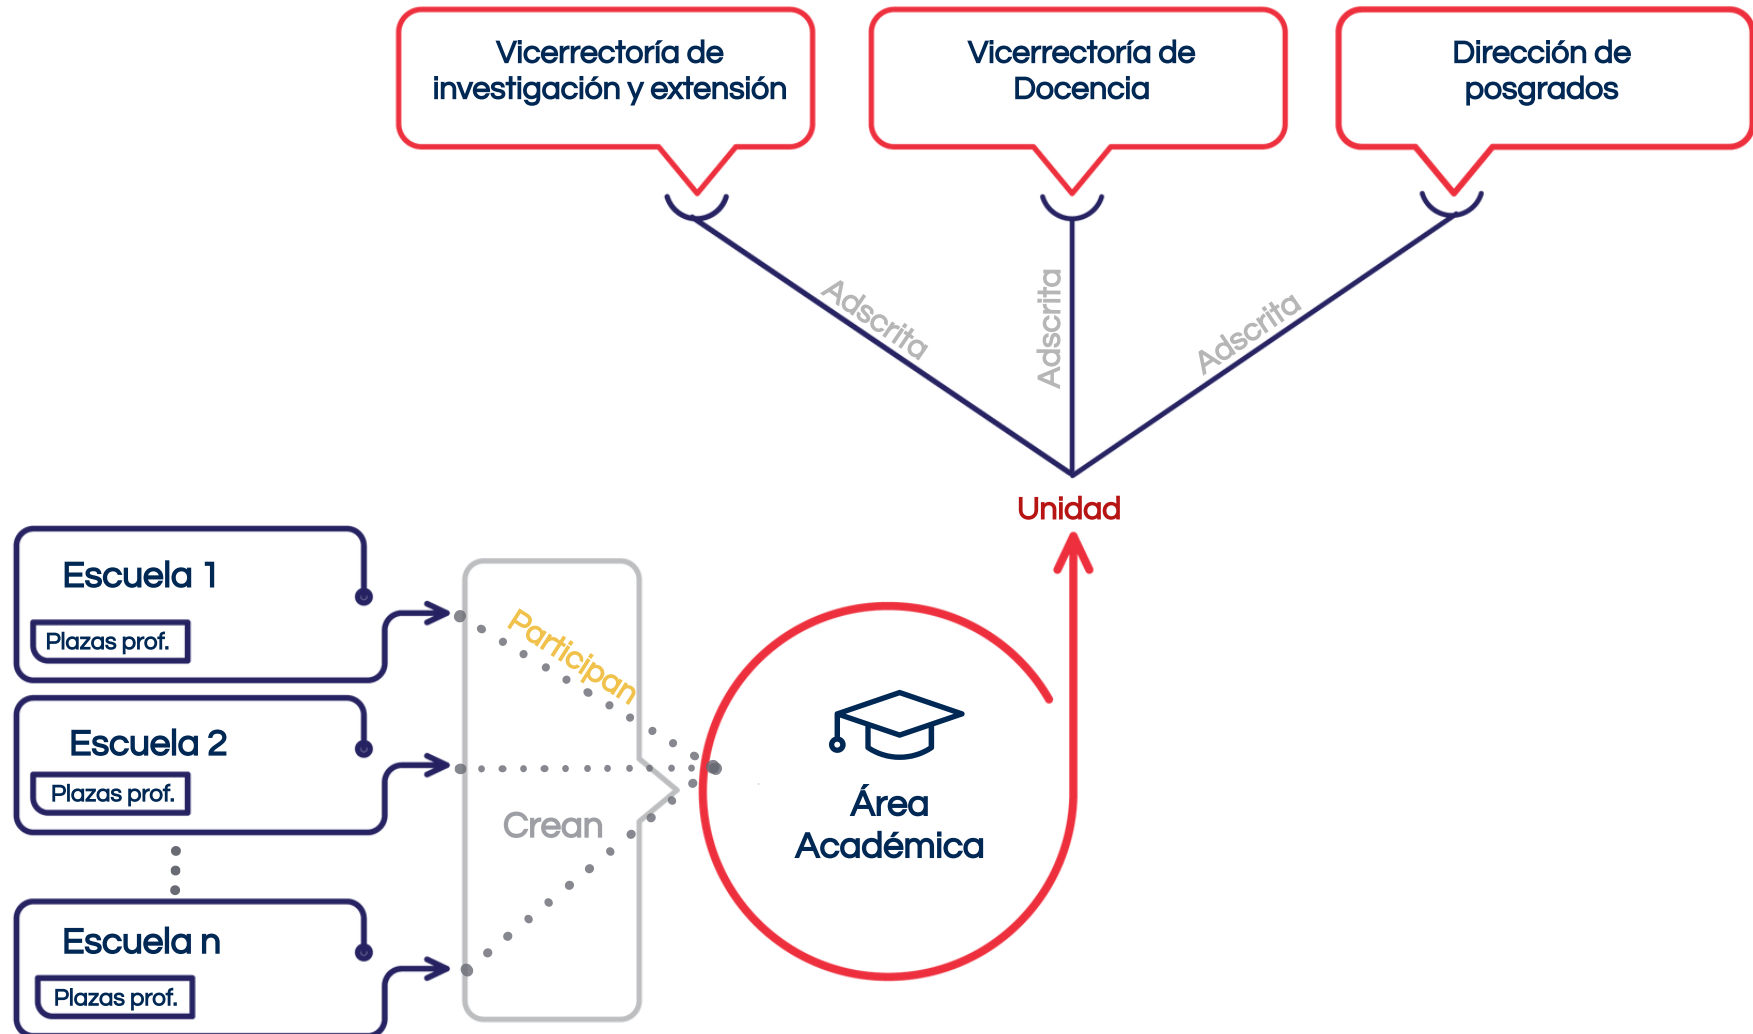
Vicerrectoría de investigación y extensión

Vicerrectoría de Docencia

Dirección de posgrados

Adscrita

Adscrita

Adscrita

Unidad

Escuela 1

Plazas prof.

Escuela 2

Plazas prof.

Escuela n

Plazas prof.

Participan

Crean

Área Académica